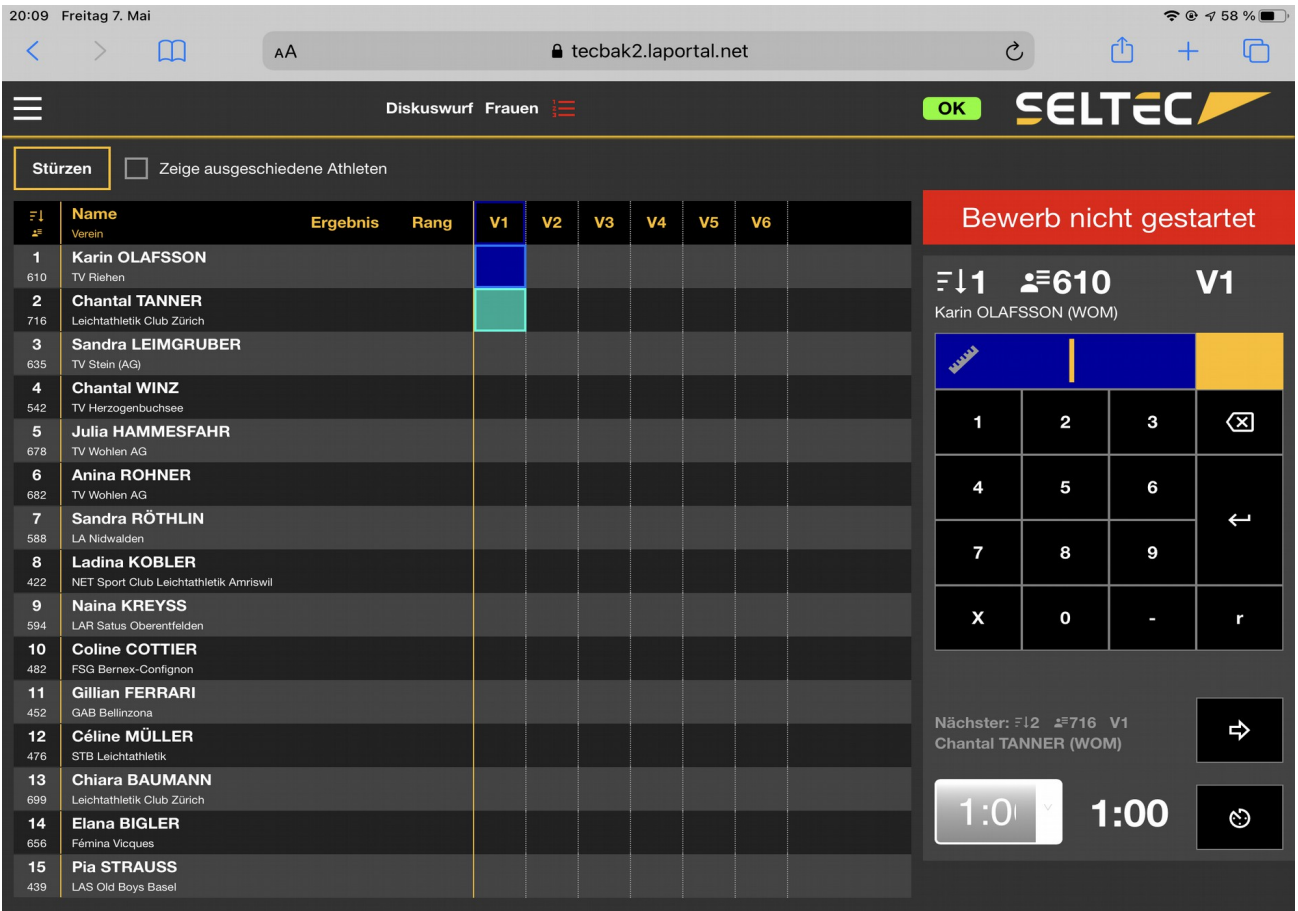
20:09 Freitag 7. Mai
58 %

AA
tecbak2.laportal.net

Diskuswurf Frauen

OK
SELTEC

Stürzen
Zeige ausgeschiedene Athleten

| | Name Verein | Ergebnis | Rang | V1 | V2 | V3 | V4 | V5 | V6 |
|---|---|---|---|---|---|---|---|---|---|
| 1 610 | Karin OLAFSSON TV Riehen | | | | | | | | |
| 2 716 | Chantal TANNER Leichtathletik Club Zürich | | | | | | | | |
| 3 635 | Sandra LEIMGRUBER TV Stein (AG) | | | | | | | | |
| 4 542 | Chantal WINZ TV Herzogenbuchsee | | | | | | | | |
| 5 678 | Julia HAMMESFAHR TV Wohlen AG | | | | | | | | |
| 6 682 | Anina ROHNER TV Wohlen AG | | | | | | | | |
| 7 588 | Sandra RÖTHLIN LA Nidwalden | | | | | | | | |
| 8 422 | Ladina KOBLER NET Sport Club Leichtathletik Amriswil | | | | | | | | |
| 9 594 | Naina KREYSS LAR Satus Oberentfelden | | | | | | | | |
| 10 482 | Coline COTTIER FSG Bernex-Confignon | | | | | | | | |
| 11 452 | Gillian FERRARI GAB Bellinzona | | | | | | | | |
| 12 476 | Céline MÜLLER STB Leichtathletik | | | | | | | | |
| 13 699 | Chiara BAUMANN Leichtathletik Club Zürich | | | | | | | | |
| 14 656 | Elana BIGLER Fémina Vicques | | | | | | | | |
| 15 439 | Pia STRAUSS LAS Old Boys Basel | | | | | | | | |

Bewerb nicht gestartet

1 610 V1
Karin OLAFSSON (WOM)

1 2 3
4 5 6
7 8 9
X 0 - r

Nächster: 2 716 V1
Chantal TANNER (WOM)

1:0
1:00